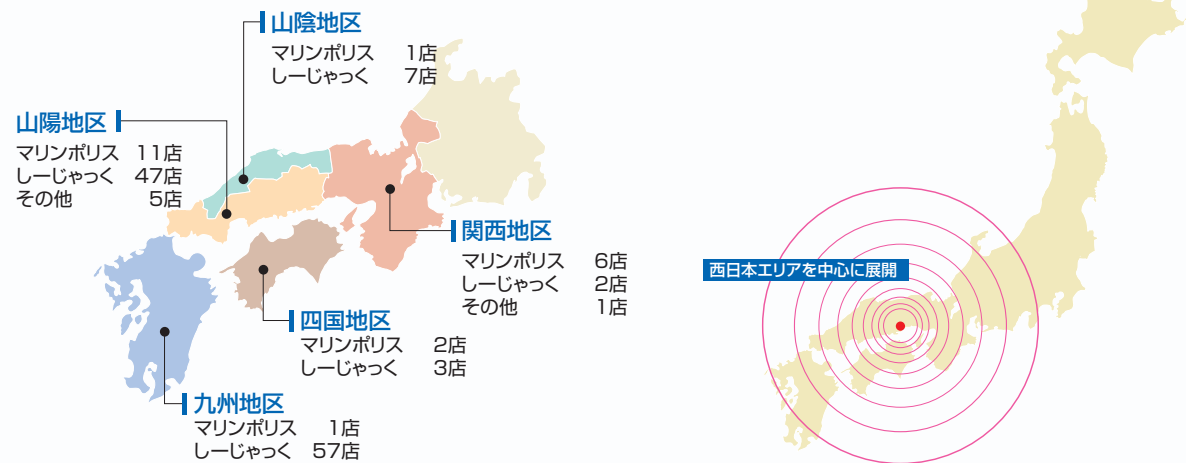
山陰地区
マリンポリス　1店
しーじゃっく　7店

山陽地区
マリンポリス　11店
しーじゃっく　47店
その他　5店

関西地区
マリンポリス　6店
しーじゃっく　2店
その他　1店

四国地区
マリンポリス　2店
しーじゃっく　3店

九州地区
マリンポリス　1店
しーじゃっく　57店

西日本エリアを中心に展開